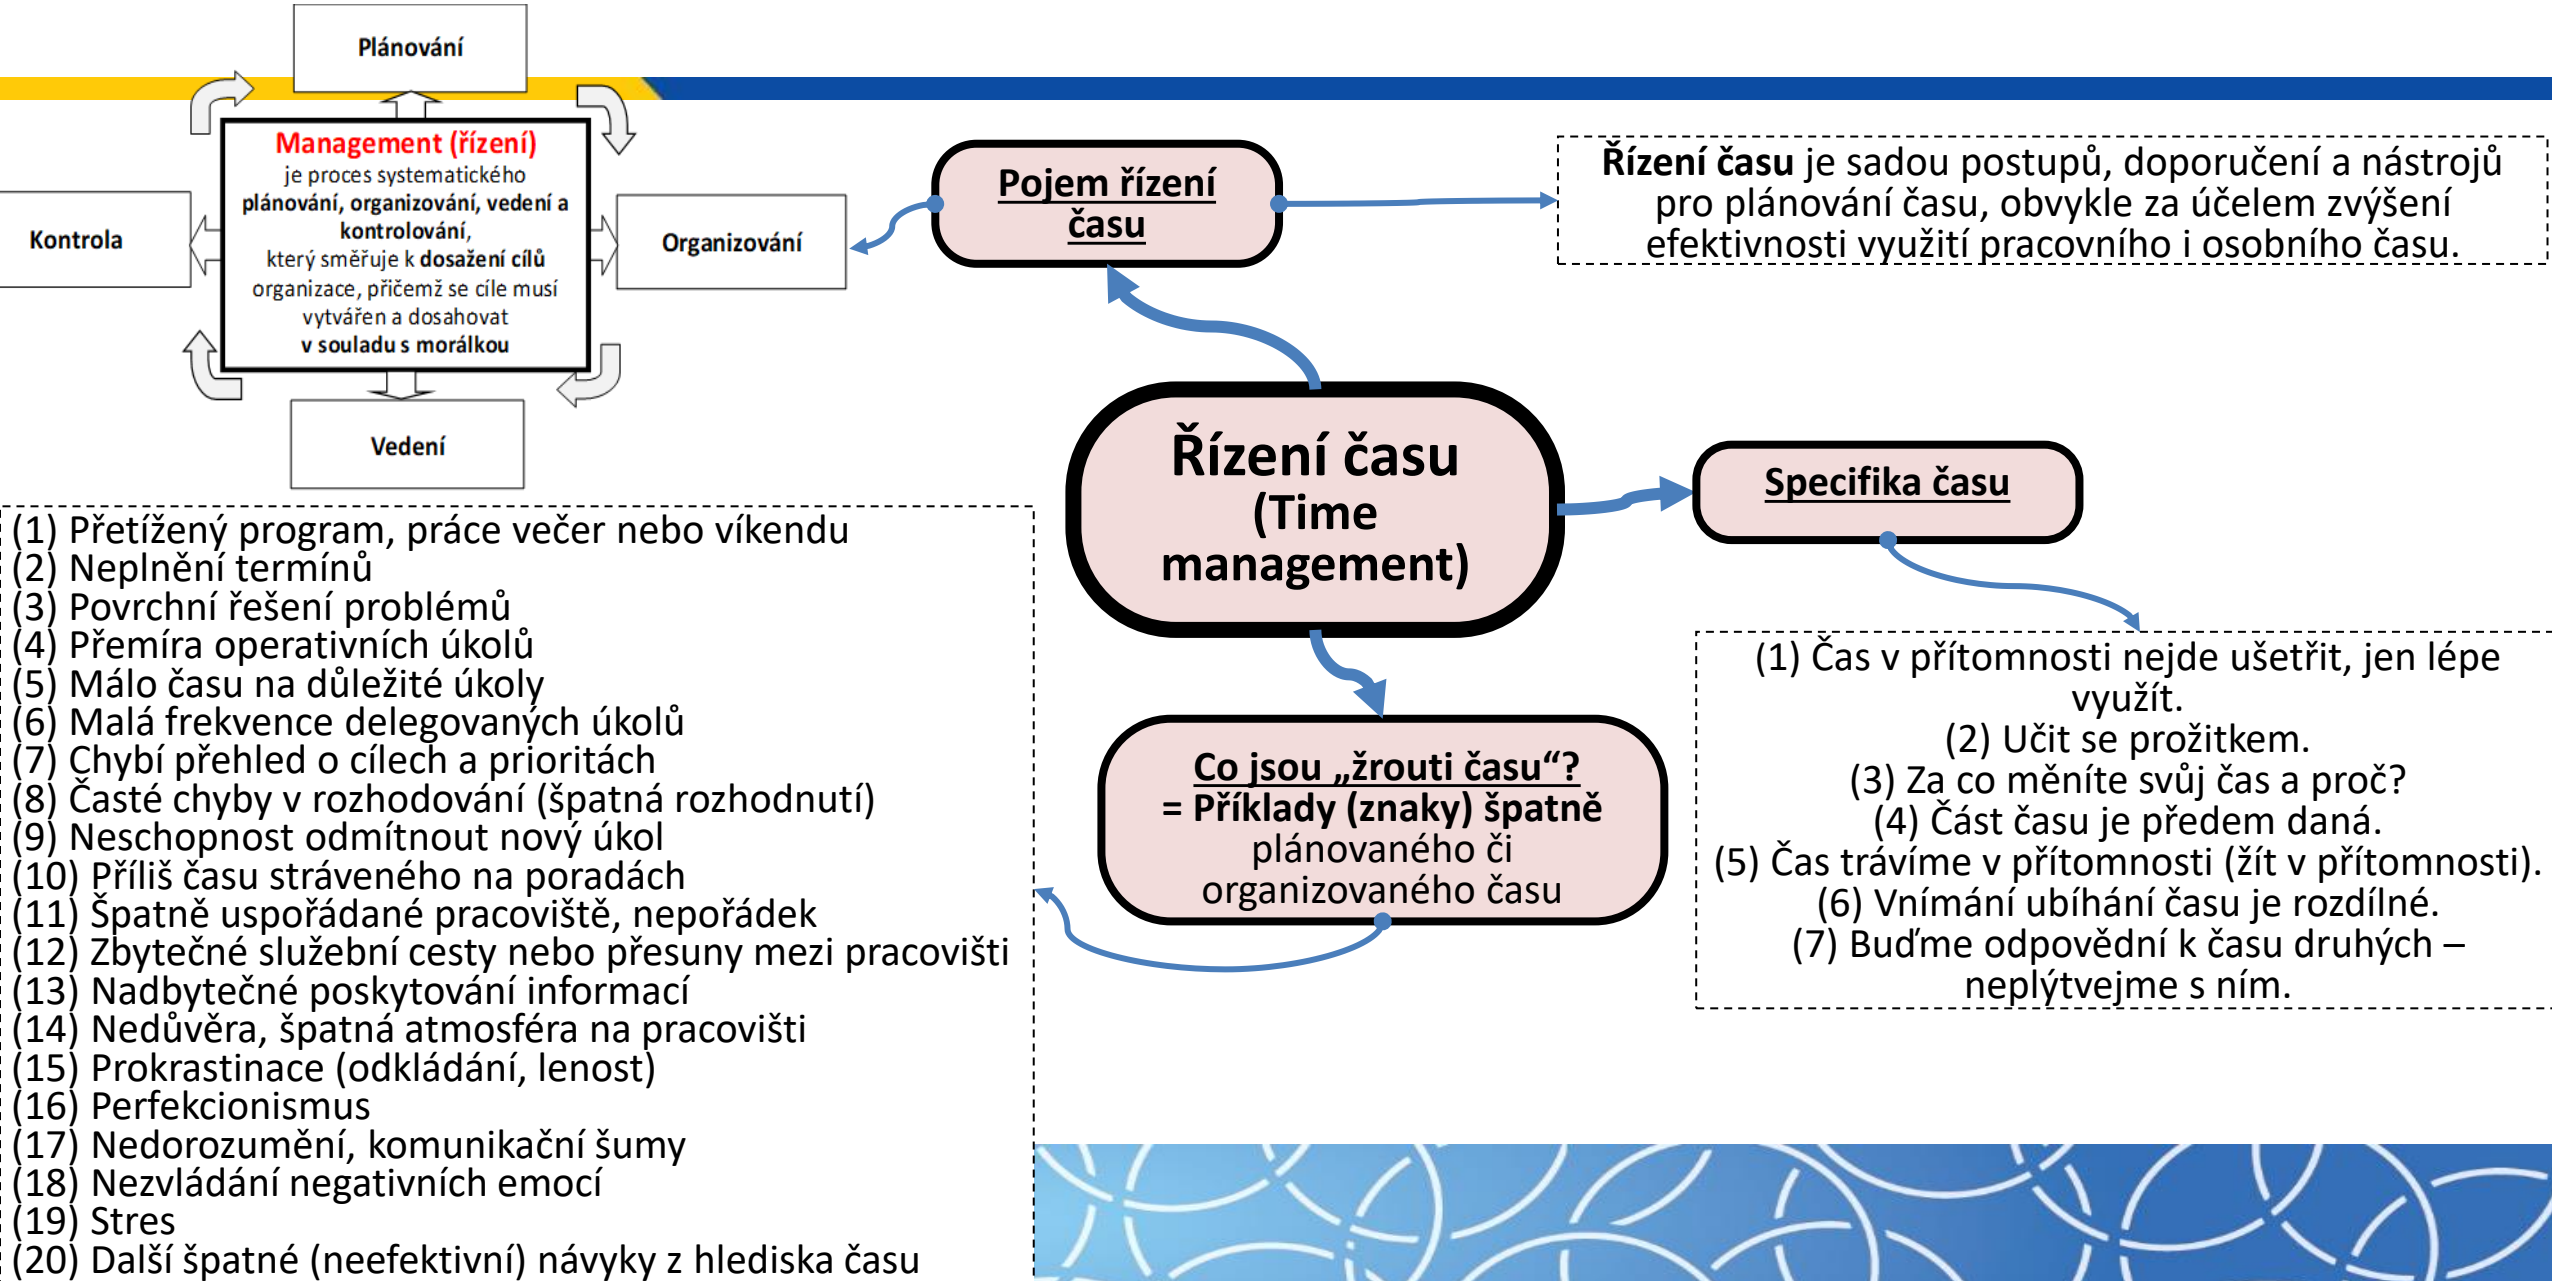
Plánování

Kontrola

Management (řízení)
je proces systematického plánování, organizování, vedení a kontrolování, který směřuje k dosažení cílů organizace, přičemž se cíle musí vytvářen a dosahovat v souladu s morálkou

Organizování

Vedení

Pojem řízení času

Řízení času je sadou postupů, doporučení a nástrojů pro plánování času, obvykle za účelem zvýšení efektivnosti využití pracovního i osobního času.

Řízení času (Time management)

Specifika času

(1) Čas v přítomnosti nejde ušetřit, jen lépe využít.
(2) Učit se prožitkem.
(3) Za co měníte svůj čas a proč?
(4) Část času je předem daná.
(5) Čas trávíme v přítomnosti (žít v přítomnosti).
(6) Vnímání ubíhání času je rozdílné.
(7) Buďme odpovědní k času druhých – neplýtvejme s ním.

Co jsou „žrouti času“?
= Příklady (znaky) špatně plánovaného či organizovaného času

(1) Přetížený program, práce večer nebo víkendu
(2) Neplnění termínů
(3) Povrchní řešení problémů
(4) Přemíra operativních úkolů
(5) Málo času na důležité úkoly
(6) Malá frekvence delegovaných úkolů
(7) Chybí přehled o cílech a prioritách
(8) Časté chyby v rozhodování (špatná rozhodnutí)
(9) Neschopnost odmítnout nový úkol
(10) Příliš času stráveného na poradách
(11) Špatně uspořádané pracoviště, nepořádek
(12) Zbytečné služební cesty nebo přesuny mezi pracovišti
(13) Nadbytečné poskytování informací
(14) Nedůvěra, špatná atmosféra na pracovišti
(15) Prokrastinace (odkládání, lenost)
(16) Perfekcionismus
(17) Nedorozumění, komunikační šumy
(18) Nezvládání negativních emocí
(19) Stres
(20) Další špatné (neefektivní) návyky z hlediska času